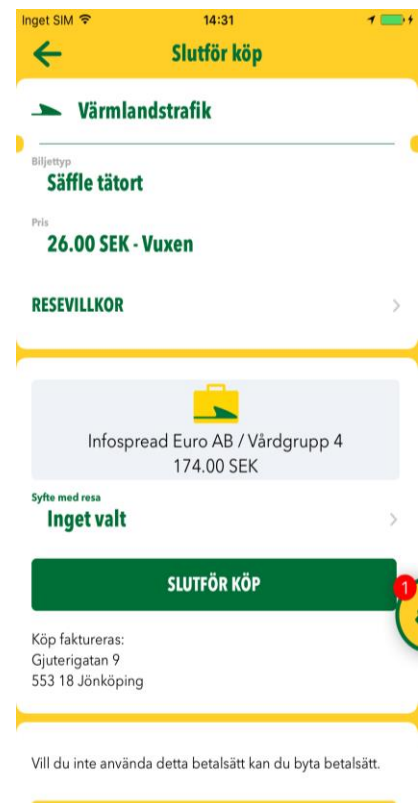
Inget SIM 14:31

Slutför köp

Värmlandstrafik

Biljettyp
Säffle tätort

Pris
26.00 SEK - Vuxen

RESEVILLKOR

Infospread Euro AB / Vårdgrupp 4
174.00 SEK

Syfte med resa
Inget valt

SLUTFÖR KÖP

1

Köp faktureras:
Gjuterigatan 9
553 18 Jönköping

Vill du inte använda detta betalsätt kan du byta betalsätt.